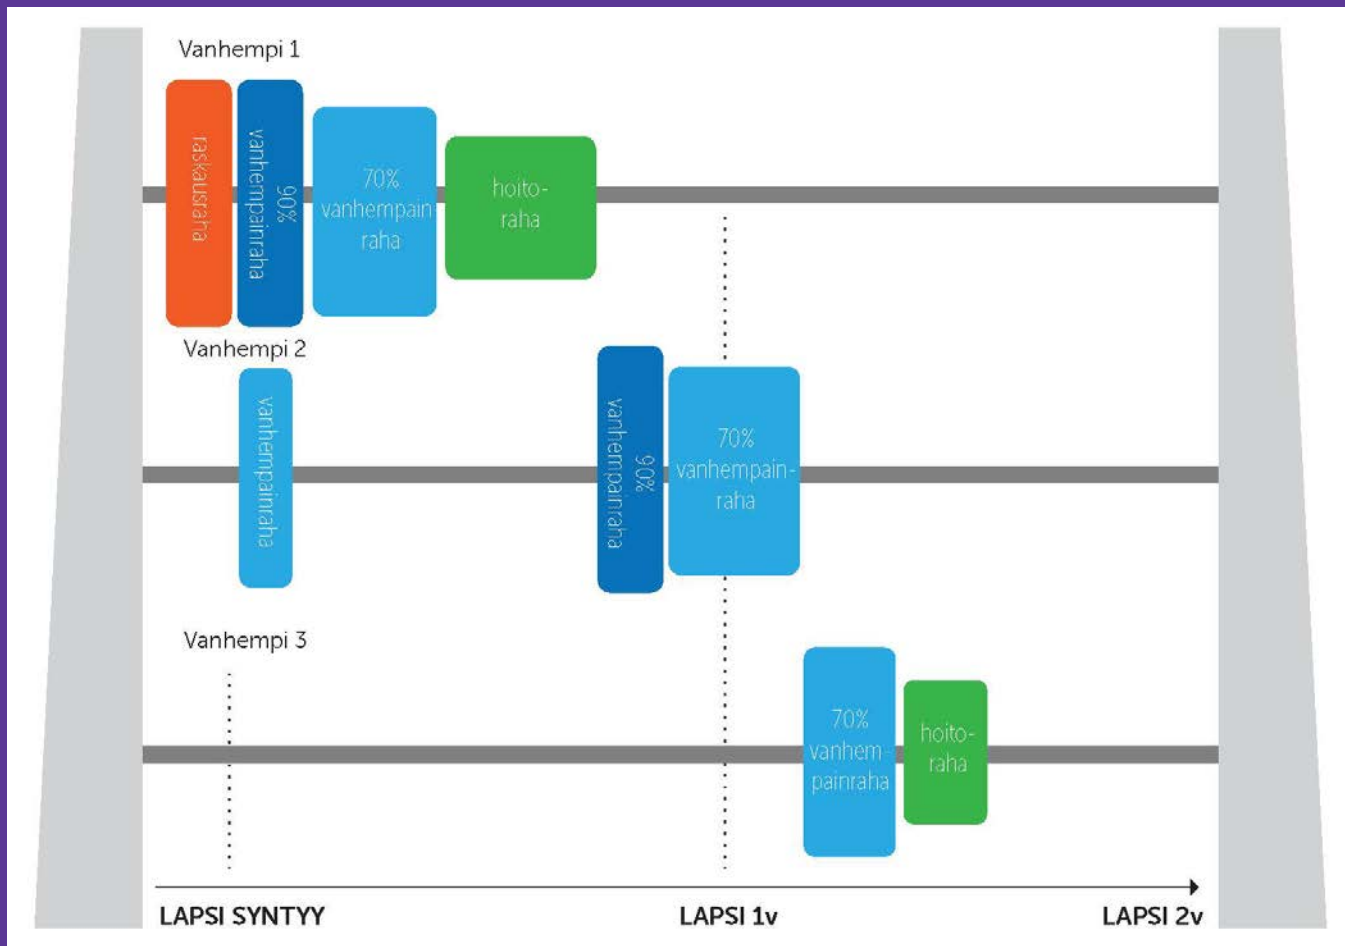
Vanhempi 1

raskausraha

90% vanhempainraha

70% vanhempain raha

hoitoraha

Vanhempi 2

vanhempainraha

90% vanhempainraha

70% vanhempainraha

Vanhempi 3

70% vanhempainraha

hoitoraha

LAPSI SYNTYY

LAPSI 1v

LAPSI 2v